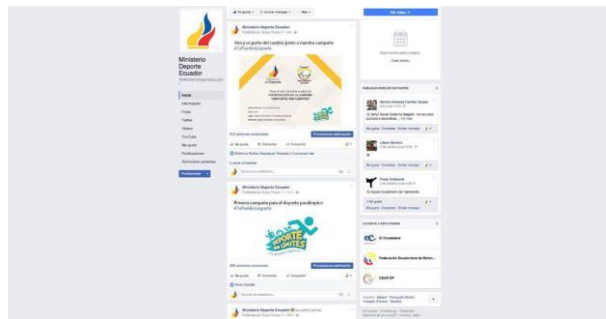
Ministerio Deporte Ecuador

Inicio
Información
Fotos
Vídeos
Me gusta
Publicaciones

Promocionar

Ministerio Deporte Ecuador

Ven y sé parte del cambio junto a nuestra campaña #YoPuedoYoJuego

Me gusta · Comentar · Compartir

Promocionar publicación

Ministerio Deporte Ecuador

Primera campaña para el deporte paralímpico #YoPuedoYoJuego

ÚNETE SIN LÍMITES

Me gusta · Comentar · Compartir

Promocionar publicación

Ministerio Deporte Ecuador

PUBLICACIONES DE VISITANTES

Me gusta · Comentar · Enviar mensaje

El Comercio

Federación Ecuatoriana de Balon...

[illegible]